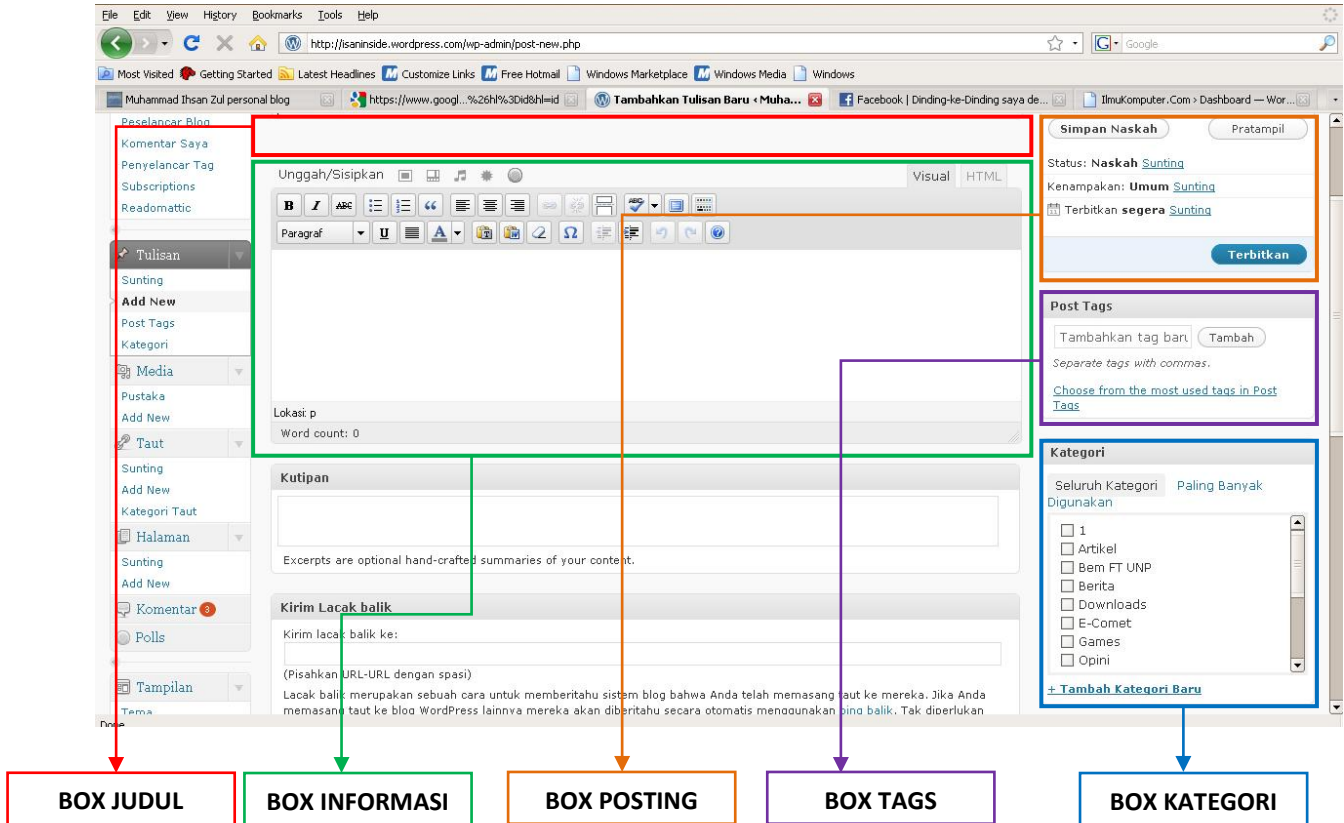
File Edit View History Bookmarks Tools Help

http://isaninside.wordpress.com/wp-admin/post-new.php

Google

Most Visited Getting Started Latest Headlines Customize Links Free Hotmail Windows Marketplace Windows Media Windows

Muhammad Ihsan Zul personal blog | https://www.googl...%26hl%3Did&hl=id | Tambahkan Tulisan Baru ‹ Muha... | Facebook | Dinding-ke-Dinding saya de... | IlmuKomputer.Com › Dashboard — Wor...

Peselancar Blog
Komentar Saya
Penyelancar Tag
Subscriptions
Readomattic

Tulisan
Sunting
Add New
Post Tags
Kategori

Media
Pustaka
Add New

Taut
Sunting
Add New
Kategori Taut

Halaman
Sunting
Add New

Komentar 3

Polls

Tampilan
Tema

Done

Unggah/Sisipkan

Visual HTML

Paragraf

Lokasi: p

Word count: 0

Kutipan

Excerpts are optional hand-crafted summaries of your content.

Kirim Lacak balik

Kirim lacak balik ke:

(Pisahkan URL-URL dengan spasi)

Lacak balik merupakan sebuah cara untuk memberitahu sistem blog bahwa Anda telah memasang taut ke mereka. Jika Anda memasang taut ke blog WordPress lainnya mereka akan diberitahu secara otomatis menggunakan ping balik. Tak diperlukan

Simpan Naskah Pratampil

Status: Naskah Sunting

Kenampakan: Umum Sunting

Terbitkan segera Sunting

Terbitkan

Post Tags

Tambahkan tag baru Tambah

Separate tags with commas.

Choose from the most used tags in Post Tags

Kategori

Seluruh Kategori Paling Banyak Digunakan

1
Artikel
Bem FT UNP
Berita
Downloads
E-Comet
Games
Opini

+ Tambah Kategori Baru

BOX JUDUL

BOX INFORMASI

BOX POSTING

BOX TAGS

BOX KATEGORI